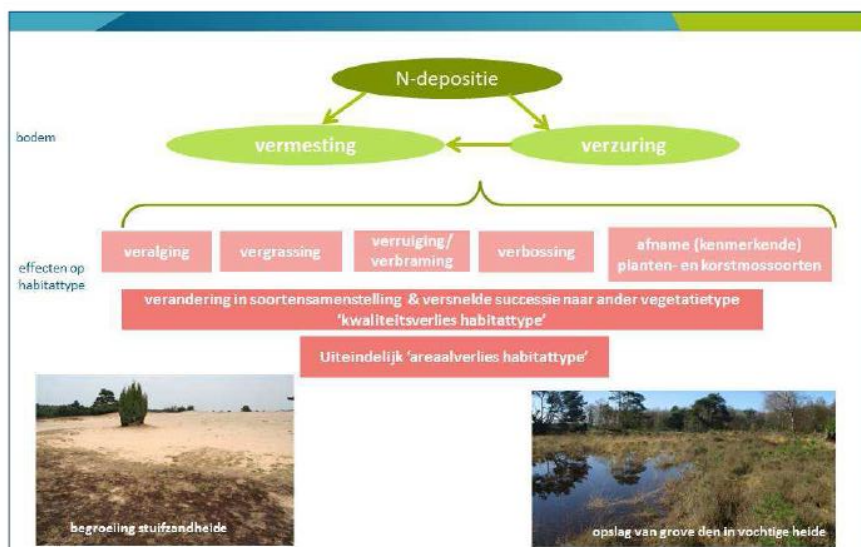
N-depositie

bodem

vermesting

verzuring

effecten op habitattype

veralging

vergrassing

verruiging/ verbraming

verbossing

afname (kenmerkende) planten- en korstmossoorten

verandering in soortensamenstelling & versnelde successie naar ander vegetatietype 'kwaliteitsverlies habitattype'

Uiteindelijk 'areaalverlies habitattype'

begroeiing stuifzandheide

opslag van grove den in vochtige heide